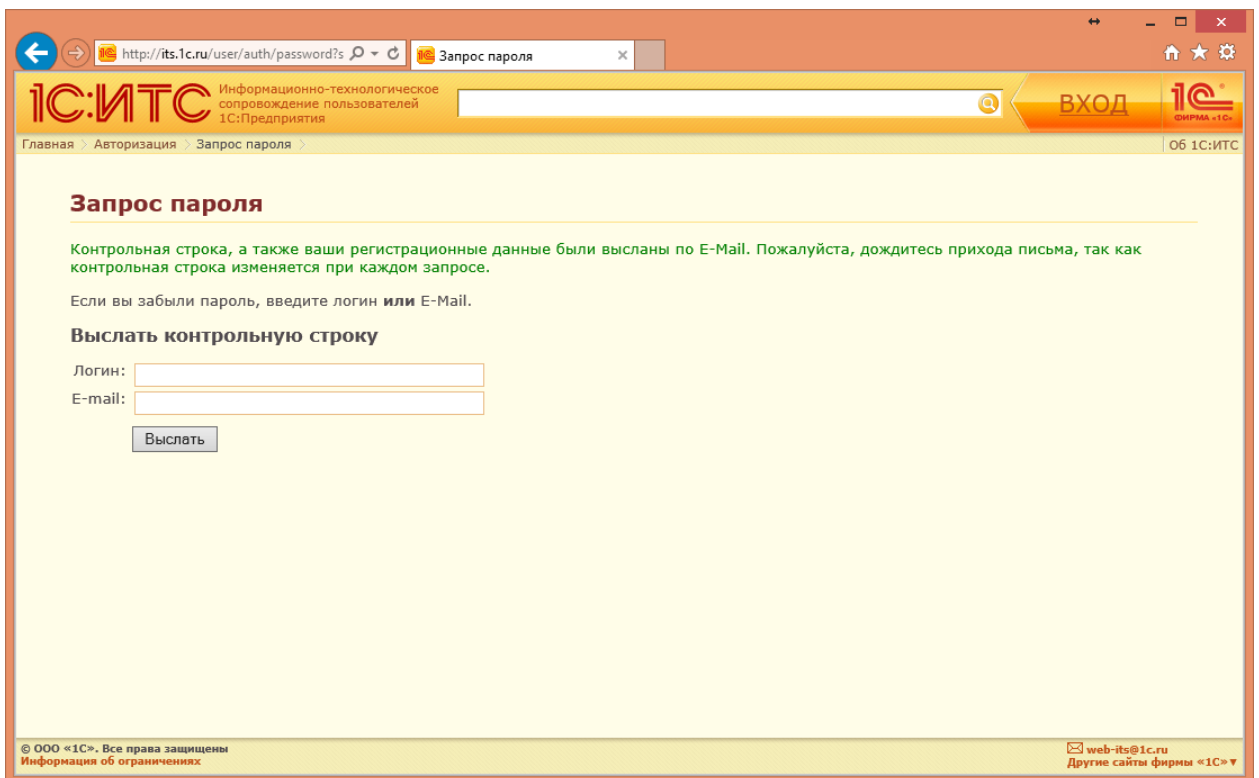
http://its.1c.ru/user/auth/password?s
Запрос пароля

1С:ИТС Информационно-технологическое сопровождение пользователей 1С:Предприятия

ВХОД

1С ФИРМА «1С»

Главная > Авторизация > Запрос пароля

Об 1С:ИТС

Запрос пароля

Контрольная строка, а также ваши регистрационные данные были высланы по E-Mail. Пожалуйста, дождитесь прихода письма, так как контрольная строка изменяется при каждом запросе.

Если вы забыли пароль, введите логин **или** E-Mail.

Выслать контрольную строку

Логин:
E-mail:

Выслать

© ООО «1С». Все права защищены
Информация об ограничениях

web-its@1c.ru
Другие сайты фирмы «1С»